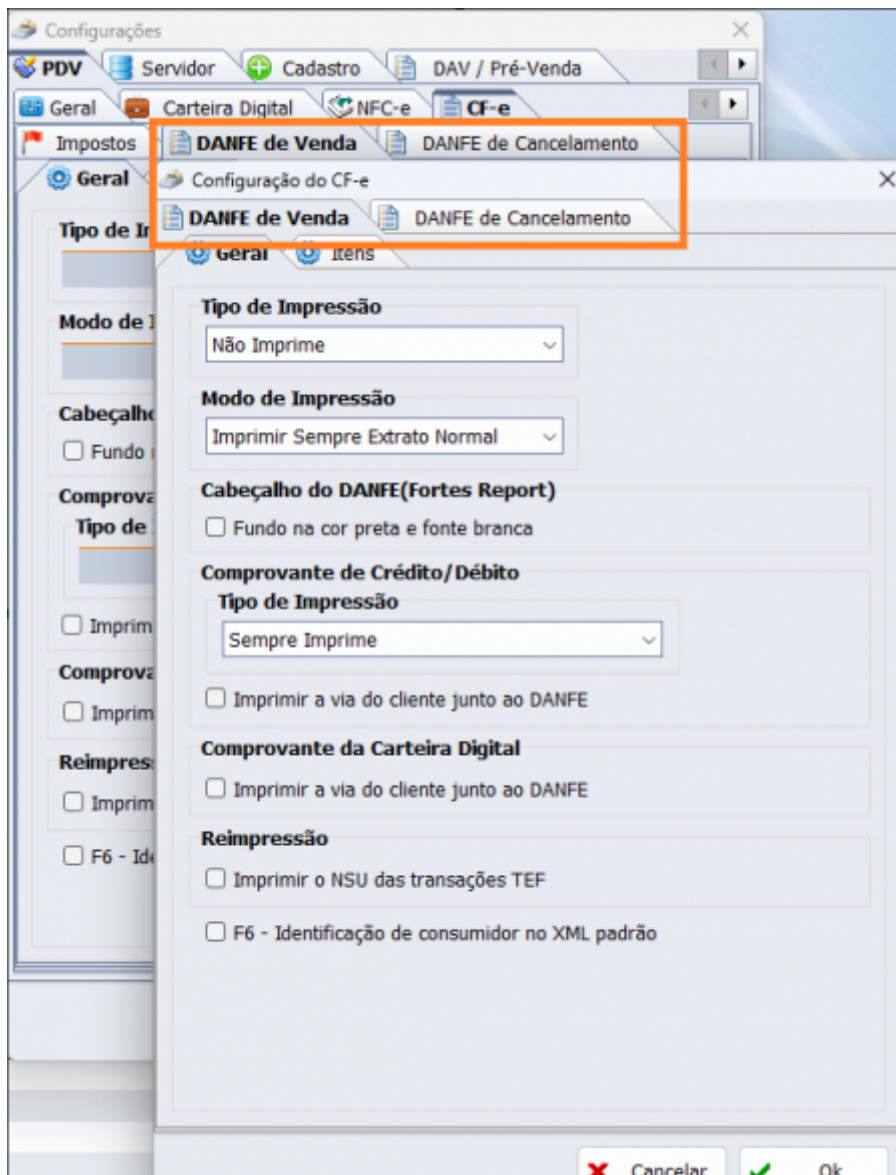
Configurações

PDV | Servidor | Cadastro | DAV / Pré-Venda

Geral | Carteira Digital | NFC-e | CF-e

Impostos | DANFE de Venda | DANFE de Cancelamento

Geral

Tipo de I

Modo de I

Cabeçalho

Fundo

Comprova

Tipo de

Imprim

Comprova

Imprim

Reimpres

Imprim

F6 - Id

Configuração do CF-e

DANFE de Venda | DANFE de Cancelamento

Geral | Itens

Tipo de Impressão

Não Imprime

Modo de Impressão

Imprimir Sempre Extrato Normal

Cabeçalho do DANFE(Fortes Report)

Fundo na cor preta e fonte branca

Comprovante de Crédito/Débito

Tipo de Impressão

Sempre Imprime

Imprimir a via do cliente junto ao DANFE

Comprovante da Carteira Digital

Imprimir a via do cliente junto ao DANFE

Reimpressão

Imprimir o NSU das transações TEF

F6 - Identificação de consumidor no XML padrão

Cancelar | Ok